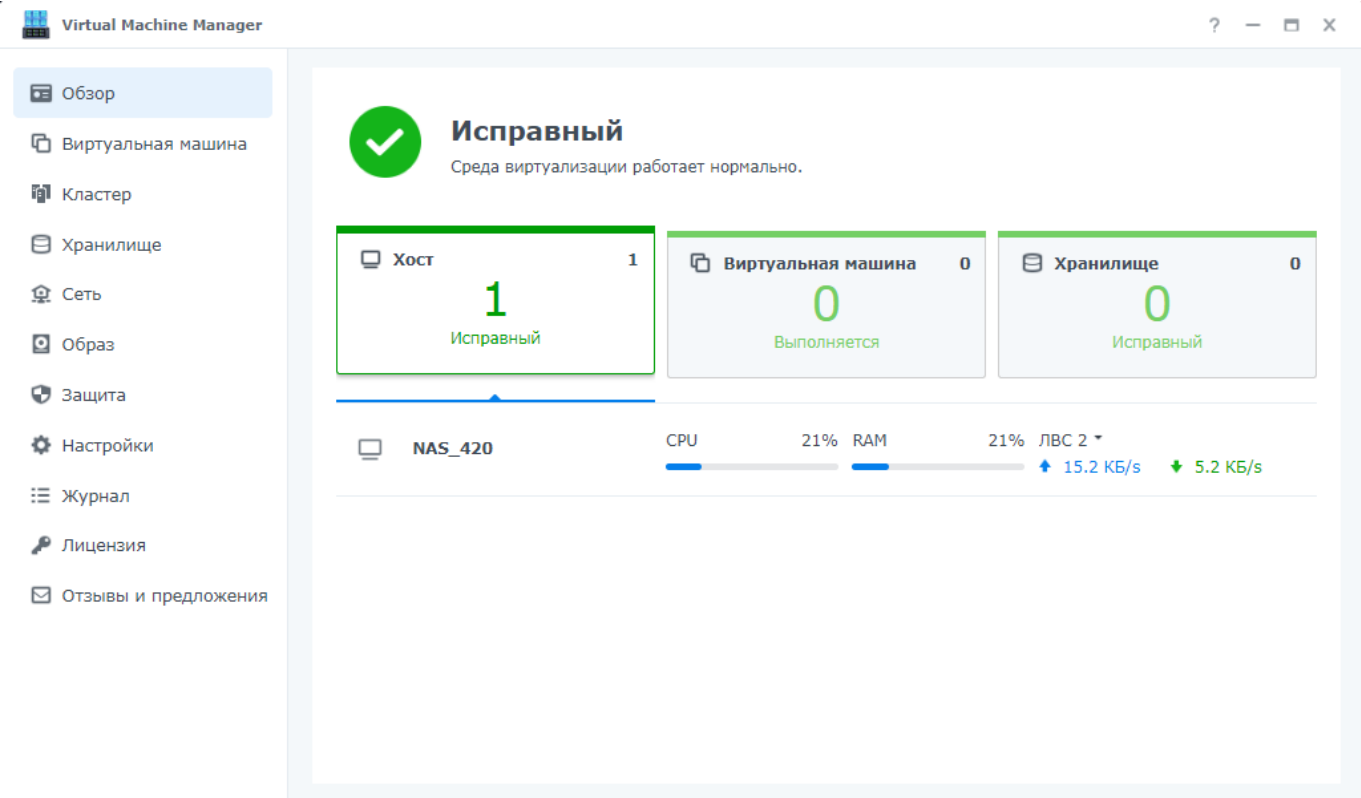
Virtual Machine Manager

? — ☐ ✕

Обзор
Виртуальная машина
Кластер
Хранилище
Сеть
Образ
Защита
Настройки
Журнал
Лицензия
Отзывы и предложения

Исправный
Среда виртуализации работает нормально.

| Хост 1 | Виртуальная машина 0 | Хранилище 0 |
|---|---|---|
| 1 | 0 | 0 |
| Исправный | Выполняется | Исправный |

NAS_420

CPU 21%
RAM 21%
ЛВС 2
15.2 КБ/s
5.2 КБ/s